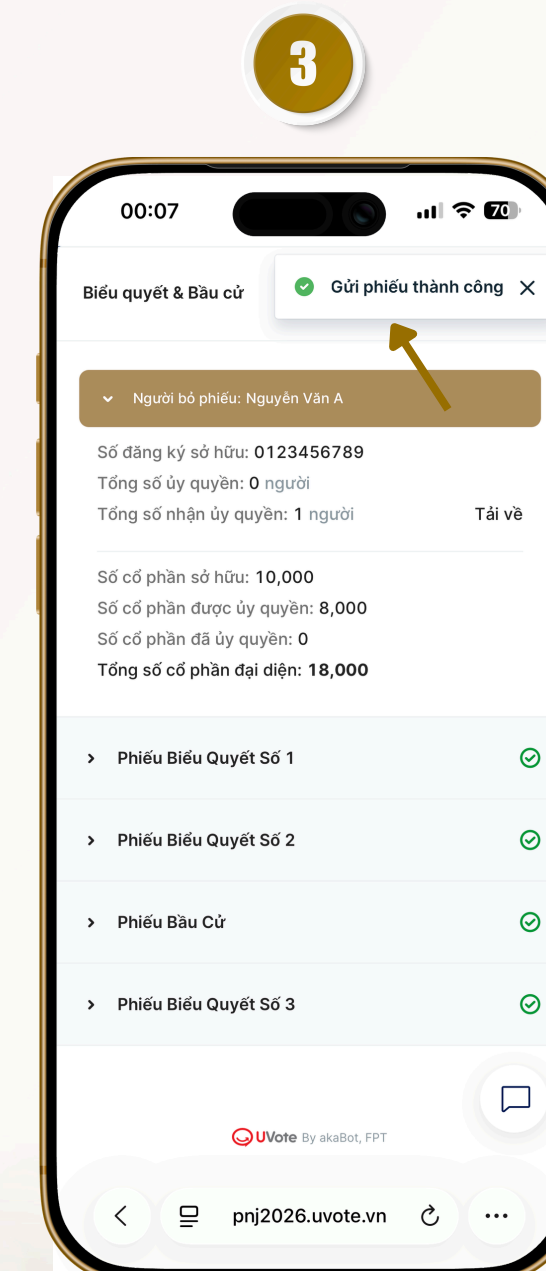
3

00:07

70

Biểu quyết & Bầu cử

Gửi phiếu thành công

Người bỏ phiếu: Nguyễn Văn A

Số đăng ký sở hữu: 0123456789
Tổng số ủy quyền: 0 người
Tổng số nhận ủy quyền: 1 người

Tải về

Số cổ phần sở hữu: 10,000
Số cổ phần được ủy quyền: 8,000
Số cổ phần đã ủy quyền: 0
Tổng số cổ phần đại diện: 18,000

Phiếu Biểu Quyết Số 1

Phiếu Biểu Quyết Số 2

Phiếu Bầu Cử

Phiếu Biểu Quyết Số 3

UVote By akaBot, FPT

pnj2026.uvote.vn